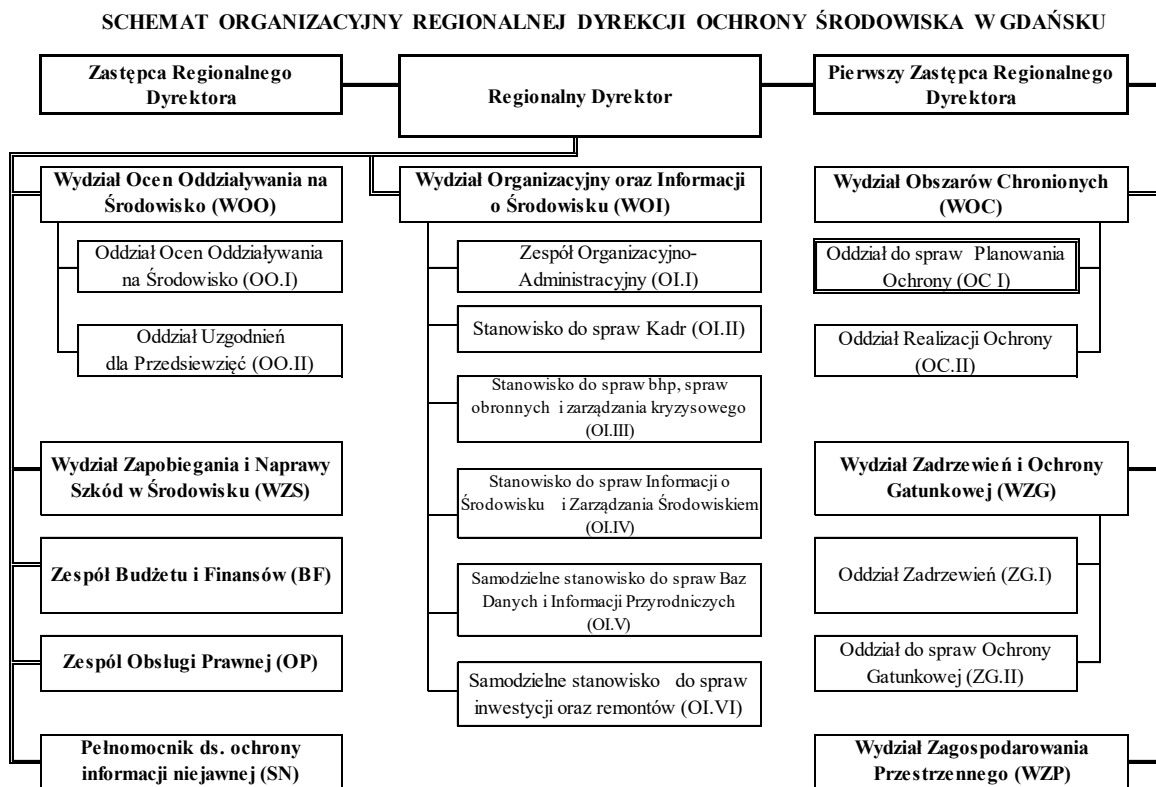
SCHEMAT ORGANIZACYJNY REGIONALNEJ DYREKCJI OCHRONY ŚRODOWISKA W GDAŃSKU

Zastępca Regionalnego Dyrektora

Regionalny Dyrektor

Pierwszy Zastępca Regionalnego Dyrektora

Wydział Ocen Oddziaływania na Środowisko (WOO)

Oddział Ocen Oddziaływania na Środowisko (OO.I)

Oddział Uzgodnień dla Przedsiewzięć (OO.II)

Wydział Zapobiegania i Naprawy Szkód w Środowisku (WZS)

Zespół Budżetu i Finansów (BF)

Zespół Obsługi Prawnej (OP)

Pełnomocnik ds. ochrony informacji niejawnej (SN)

Wydział Organizacyjny oraz Informacji o Środowisku (WOI)

Zespół Organizacyjno-Administracyjny (OI.I)

Stanowisko do spraw Kadr (OI.II)

Stanowisko do spraw bhp, spraw obronnych i zarządzania kryzysowego (OI.III)

Stanowisko do spraw Informacji o Środowisku i Zarządzania Środowiskiem (OI.IV)

Samodzielne stanowisko do spraw Baz Danych i Informacji Przyrodniczych (OI.V)

Samodzielne stanowisko do spraw inwestycji oraz remontów (OI.VI)

Wydział Obszarów Chronionych (WOC)

Oddział do spraw Planowania Ochrony (OC I)

Oddział Realizacji Ochrony (OC.II)

Wydział Zadrzewień i Ochrony Gatunkowej (WZG)

Oddział Zadrzewień (ZG.I)

Oddział do spraw Ochrony Gatunkowej (ZG.II)

Wydział Zagospodarowania Przestrzennego (WZP)